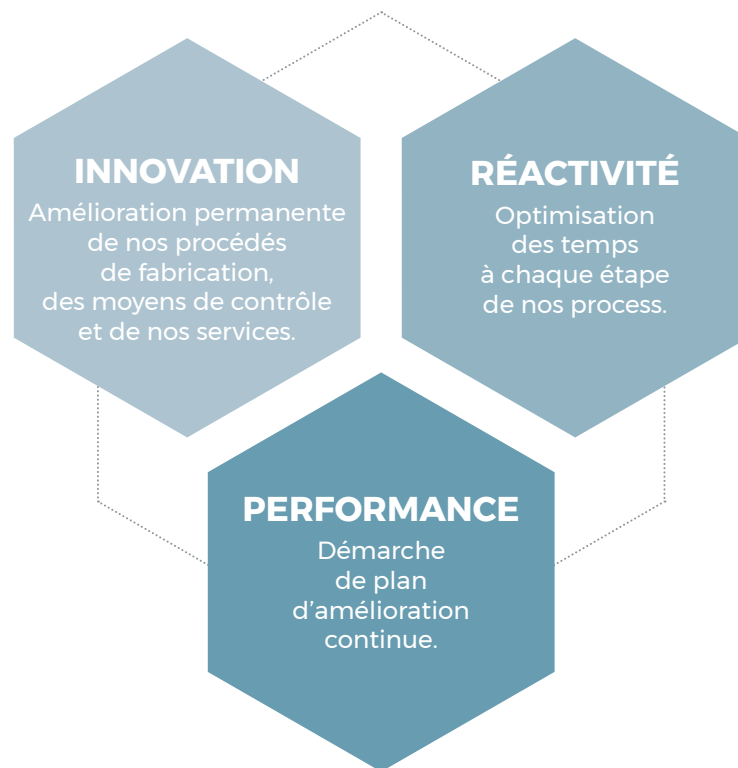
INNOVATION
Amélioration permanente de nos procédés de fabrication, des moyens de contrôle et de nos services.

RÉACTIVITÉ
Optimisation des temps à chaque étape de nos process.

PERFORMANCE
Démarche de plan d’amélioration continue.